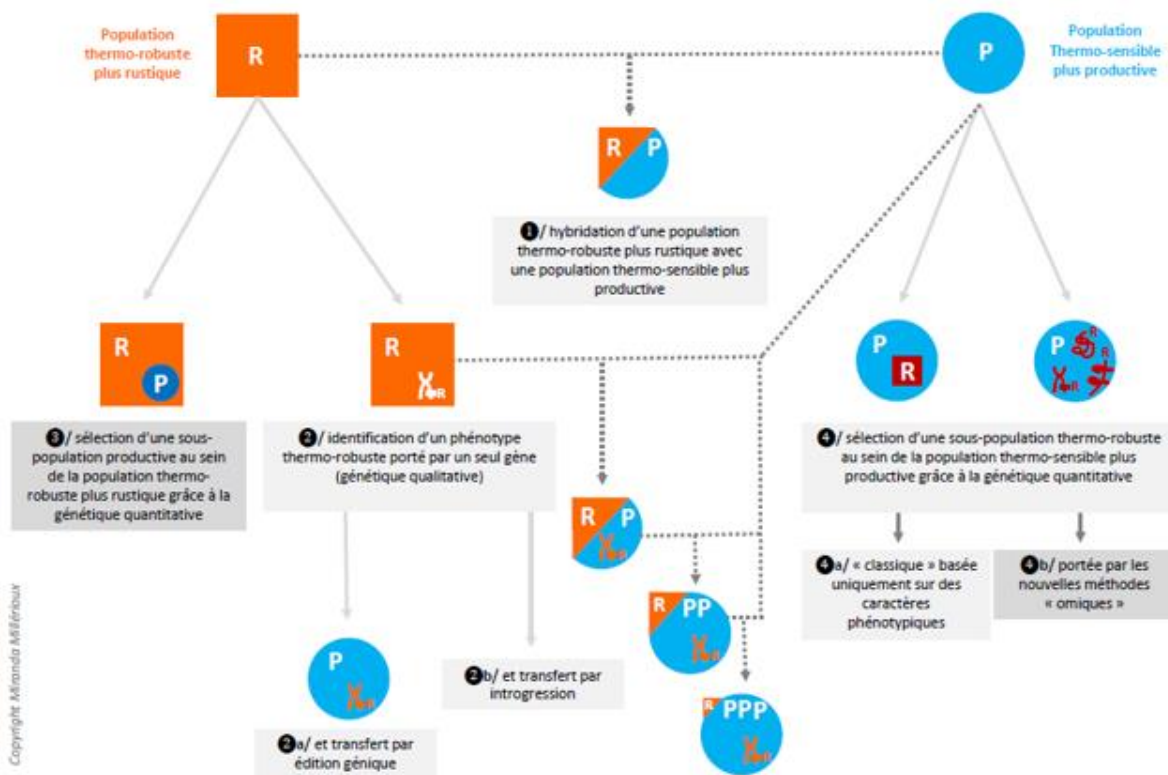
Population thermo-robuste plus rustique

R

P

Population Thermo-sensible plus productive

R P

❶/ hybridation d'une population thermo-robuste plus rustique avec une population thermo-sensible plus productive

R P

R

P R

P

❸/ sélection d'une sous-population productive au sein de la population thermo-robuste plus rustique grâce à la génétique quantitative

❷/ identification d'un phénotype thermo-robuste porté par un seul gène (génétique qualitative)

❹/ sélection d'une sous-population thermo-robuste au sein de la population thermo-sensible plus productive grâce à la génétique quantitative

R P

❹a/ « classique » basée uniquement sur des caractères phénotypiques

❹b/ portée par les nouvelles méthodes « omiques »

R PP

P

❷b/ et transfert par introgression

R PPP

❷a/ et transfert par édition génique

Copyright Miranda Millérioux